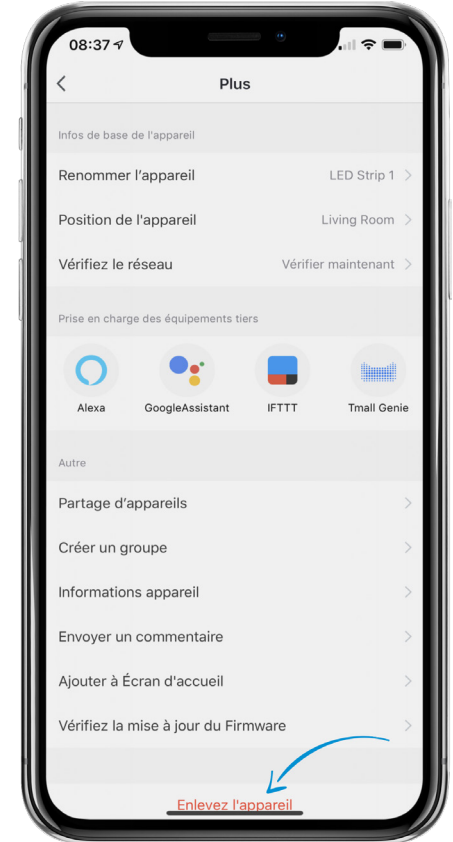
08:37

Plus

Infos de base de l'appareil

Renommer l'appareil LED Strip 1

Position de l'appareil Living Room

Vérifiez le réseau Vérifier maintenant

Prise en charge des équipements tiers

Alexa GoogleAssistant IFTTT Tmall Genie

Autre

Partage d'appareils

Créer un groupe

Informations appareil

Envoyer un commentaire

Ajouter à Écran d'accueil

Vérifiez la mise à jour du Firmware

Enlevez l'appareil